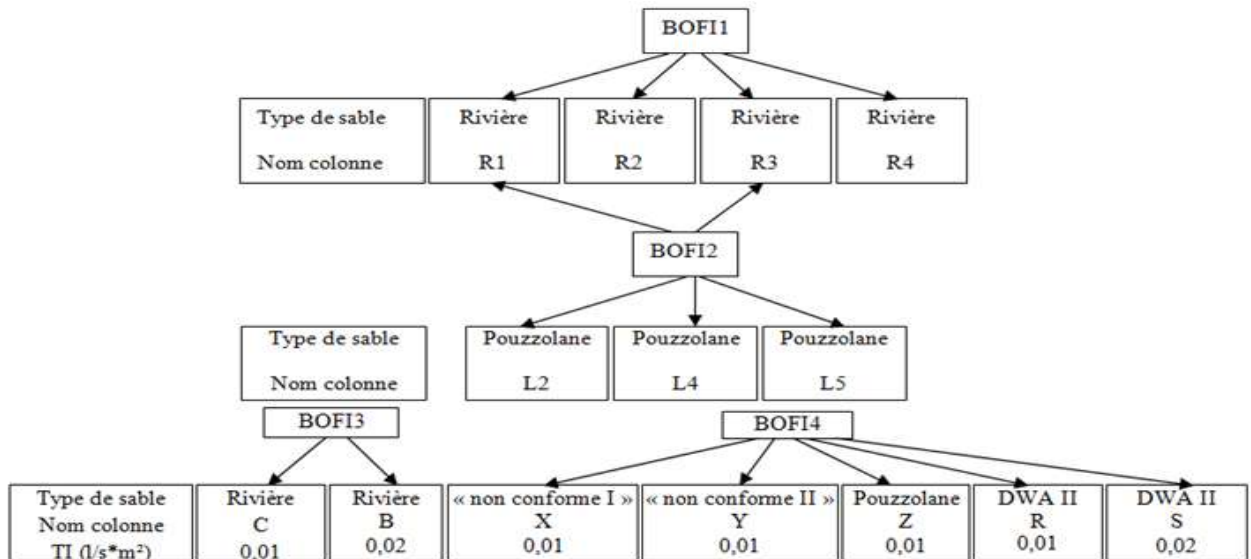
BOFI1

Type de sable
Nom colonne

Rivière
R1

Rivière
R2

Rivière
R3

Rivière
R4

BOFI2

Type de sable
Nom colonne

Pouzzolane
L2

Pouzzolane
L4

Pouzzolane
L5

BOFI3

BOFI4

Type de sable
Nom colonne
TI (l/s*m²)

Rivière
C
0,01

Rivière
B
0,02

« non conforme I »
X
0,01

« non conforme II »
Y
0,01

Pouzzolane
Z
0,01

DWA II
R
0,01

DWA II
S
0,02